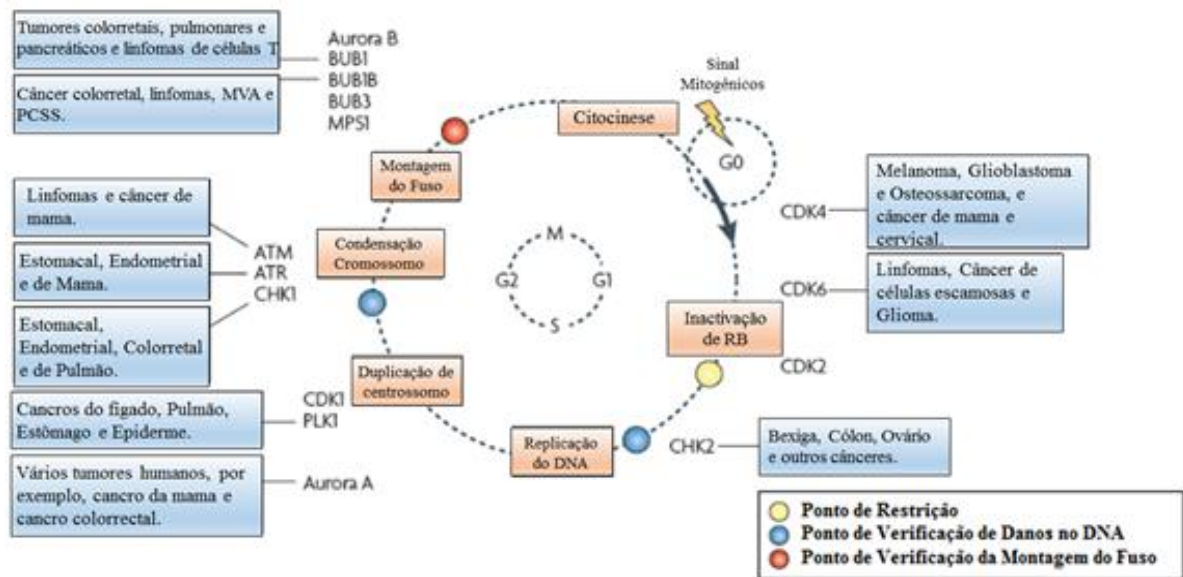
Tumores colorretais, pulmonares e pancreáticos e linfomas de células T

Aurora B
BUB1
BUB1B
BUB3
MPS1

Câncer colorretal, linfomas, MVA e PCSS.

Sinal Mitogênicos

Citocinese

G0

Montagem do Fuso

Linfomas e câncer de mama.

ATM
ATR
CHK1

Estomacal, Endometrial e de Mama.

Estomacal, Endometrial, Colorretal e de Pulmão.

Condensação Cromossomo

M
G2
G1
S

Melanoma, Glioblastoma e Osteossarcoma, e câncer de mama e cervical.

CDK4

CDK6

Linfomas, Câncer de células escamosas e Glioma.

Inactivação de RB

CDK2

Duplicação de centrossomo

CDK1
PLK1

Cancros do figado, Pulmão, Estômago e Epiderme.

Replicação do DNA

CHK2

Bexiga, Cólon, Ovário e outros cânceres.

Vários tumores humanos, por exemplo, cancro da mama e cancro colorrectal.

Aurora A

Ponto de Restrição
Ponto de Verificação de Danos no DNA
Ponto de Verificação da Montagem do Fuso